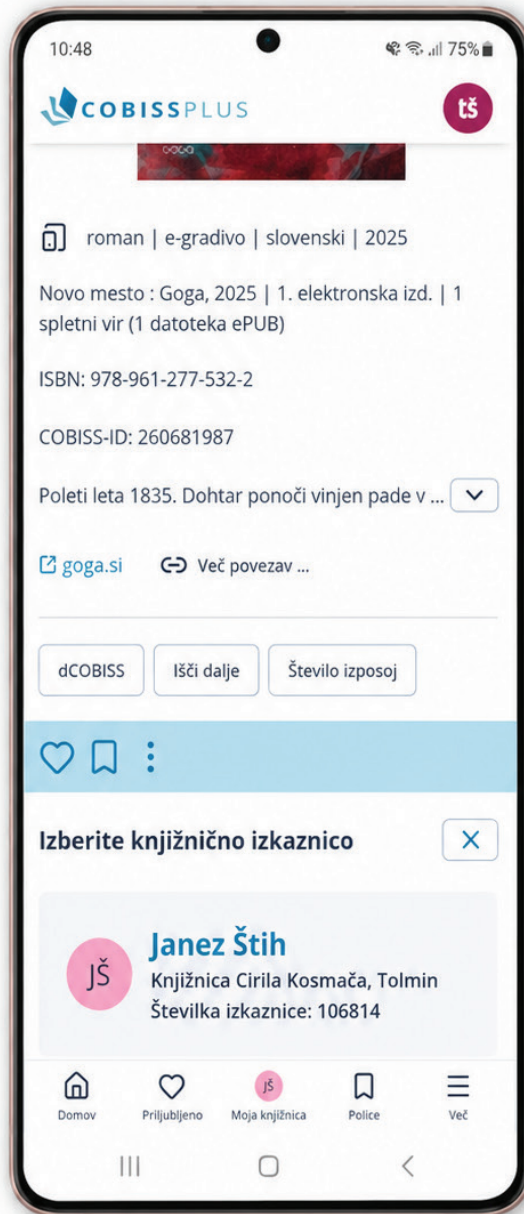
10:48

75%

COBISSPLUS

tš

roman | e-gradivo | slovenski | 2025

Novo mesto : Goga, 2025 | 1. elektronska izd. | 1 spletni vir (1 datoteka ePUB)

ISBN: 978-961-277-532-2

COBISS-ID: 260681987

Poleti leta 1835. Dohtar ponoči vinjen pade v ...

goga.si

Več povezav ...

dCOBISS

Išči dalje

Število izposoj

Izberite knjižnično izkaznico

JŠ

Janez Štih

Knjižnica Cirila Kosmača, Tolmin

Številka izkaznice: 106814

Domov

Priljubljeno

JŠ

Moja knjižnica

Police

Več